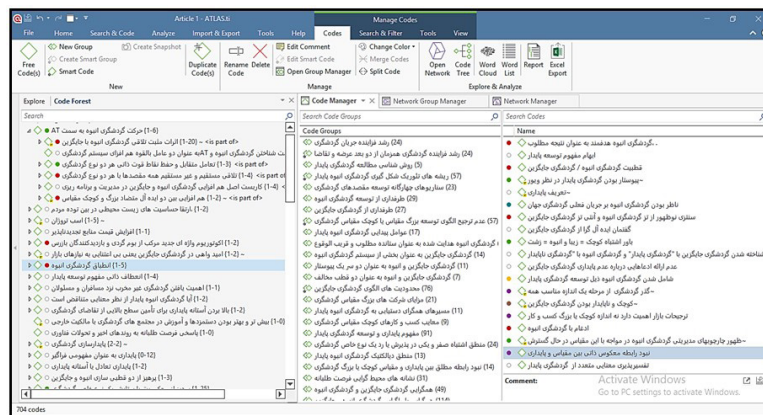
Article 1 - ATLAS.ti
Manage Codes
File Home Search & Code Analyze Import & Export Tools Help Codes Search & Filter Tools View
Free Code(s) New Group Create Smart Group Smart Code Create Snapshot Duplicate Code(s) Rename Code Delete Edit Comment Edit Smart Code Open Group Manager Change Color Merge Codes Split Code Open Network Code Tree Word Cloud Word List Report Excel Export
New Manage Explore & Analyze
Explore Code Forest
Code Manager Network Group Manager Network Manager
Search
Search Code Groups
Search Codes
Code Groups
Name
(16-1) حرکت گردشگری انبوه به سمت AT
(20-1) اثرات مثبت تلاقی گردشگری انبوه و AT <is part of>
(4-1) تعامل متقابل و حفظ نقاط قوت ذاتی هر دو نوع گردشگری
(4-1) کاربست اصل هم افزایی گردشگری انبوه و جایگزین در مدیریت و برنامه ریزی
(1-2) هم افزایی بین دو ایده آل متضاد بزرگ و کوچک مقیاس
(1-3) ارتقا حساسیت های زیست محیطی در بین توده مردم
(5-1) اسب تروجان
(1-1) افزایش قیمت منابع تجدیدناپذیر
(2-1) اکوتوریسم واژه ای جدید مرکز از بوم گردی و بازدیدکنندگان بازیس
(1-2) امید واهی در گردشگری جایگزین یعنی عدم اکتفا به نیازهای بازار
(5-1) انطباق گردشگری انبوه
(4-1) انعطاف ذاتی مفهوم توسعه پایدار
(1-1) اهمیت یافتن گردشگری غیر مخرب نزد مسافران و میهمانان
(1-2) آیا گردشگری انبوه پایدار از نظر مبانی متناقض است
(2-1) بالا بردن آستانه پایداری برای آزمون سطح بالایی از تقاضای گردشگری
(1-2) بیش تر و بهتر بودن دستمزدها و آموزش در مجتمع های گردشگری با مالکیت خارجی
(1-1) بی پایه و اساس بودن نقدهای کلی و عمومی
(1-1) پایدارسازی گردشگری
(0-12) پایداری به عنوان مفهومی فراگیر
(1-1) پایداری یک جانبه یا نسبی
(1-3) پرهیز از دو قطبی سازی انبوه و جایگزین
(24) رشد فزاینده جریان گردشگری
(24) رشد فزاینده گردشگری همزمان با عدم عرضه و تقاضا
(22) روش شناسی مطالعه گردشگری انبوه
(57) رویه های تئوریک شکل گیری گردشگری انبوه پایدار
(23) سناریوهای چهارگانه توسعه مقصدهای گردشگری
(29) طرفداران از توسعه گردشگری انبوه
(27) طرفداران از گردشگری جایگزین
(57) عدم ترجیح الگوی توسعه بزرگ مقیاس یا کوچک مقیاس گردشگری
(17) عوامل پیدایش گردشگری پایدار
گردشگری انبوه هدایت شده به عنوان مشاهده مطلوب و قریب الوقوع
(14) گردشگری جایگزین به عنوان بخش از سیستم گردشگری انبوه
(12) گردشگری جایگزین بر انبوه به عنوان دو سر یک پیوستار
(11) گردشگری جایگزین به عنوان دو قطب مخالف
(76) محدودیت های الگوی گردشگری جایگزین
(22) مزایای شرکت های بزرگ مقیاس گردشگری پایدار
(91) مسیرهای همگرای دستیابی به گردشگری انبوه پایدار
(9) معایب کسب و کارهای کوچک مقیاس گردشگری
(14) معایب گردشگری انبوه
(24) منطق اشتباه صفر و یک در پذیرش یا رد یک نوع گردشگری
(13) منطق دیالکتیک گردشگری انبوه پایدار
(9) نبود رابطه مطلق بین پایداری و مقیاس بزرگ گردشگری
(31) نشانه های محیط گرایی فرصت طلبانه
(18) همگرایی گردشگری انبوه و جایگزین
گردشگری انبوه هدفمند به عنوان نتیجه مطلوب
ابهام مفهوم توسعه پایدار
قطعیت گردشگری انبوه و گردشگری پایدار
پیوستار بودن گردشگری پایدار در نظر ویور
تعریف پایداری
ناظر بودن گردشگری انبوه بر جریان قطعی گردشگری جهان
ستاری نوظهور از دو گردشگری انبوه و آنتی تز گردشگری
گفتمان ایده آل از گردشگری پایدار
باور اشتباه کوچک = زیبا و انبوه = زشت
شناخته شدن گردشگری جایگزین با گردشگری پایدار و گردشگری انبوه
عدم ارائه ادعاهایی درباره عدم پایداری گردشگری انبوه
شامل شدن گردشگری انبوه بر گردشگری پایدار
نگر گردشگری از مرحله یک اندازه مناسب همه
کوچک و ناپایدار بودن گردشگری جایگزین
ترجیحات بازار اهمیت دارد به اندازه کوچک یا بزرگ کسب و کار
ادغام با گردشگری انبوه
ظهور چارچوبهای مدیریتی گردشگری انبوه در مواجهه با این مقیاس در حال گسترش
نبود رابطه معکوس ذاتی بین مقیاس و پایداری
تفسیرپذیری معانی متعدد از گردشگری پایدار
Comment:
Activate Windows
Go to PC settings to activate Windows.
704 codes